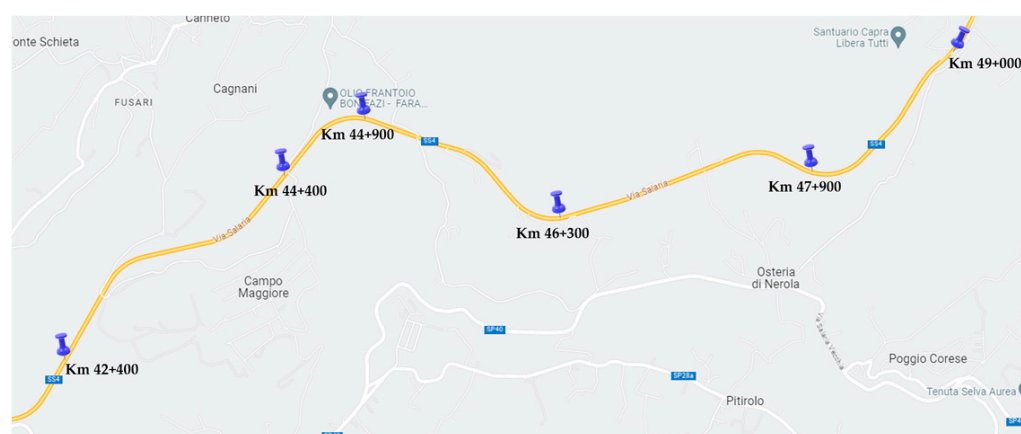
Canneto
onte Schieta
Santuario Capra Libera Tutti
Km 49+000
FUSARI
Cagnani
OLIO FRANTOIO BONIFAZI - FARA...
Km 44+900
SS4
SS4
Km 44+400
Km 47+900
Via Salaria
Via Salaria
Km 46+300
Campo Maggiore
Osteria di Nerola
SP40
Via Salaria Vecchia
Poggio Corese
Km 42+400
SS4
SP28a
Pitirolo
Tenuta Selva Aurea